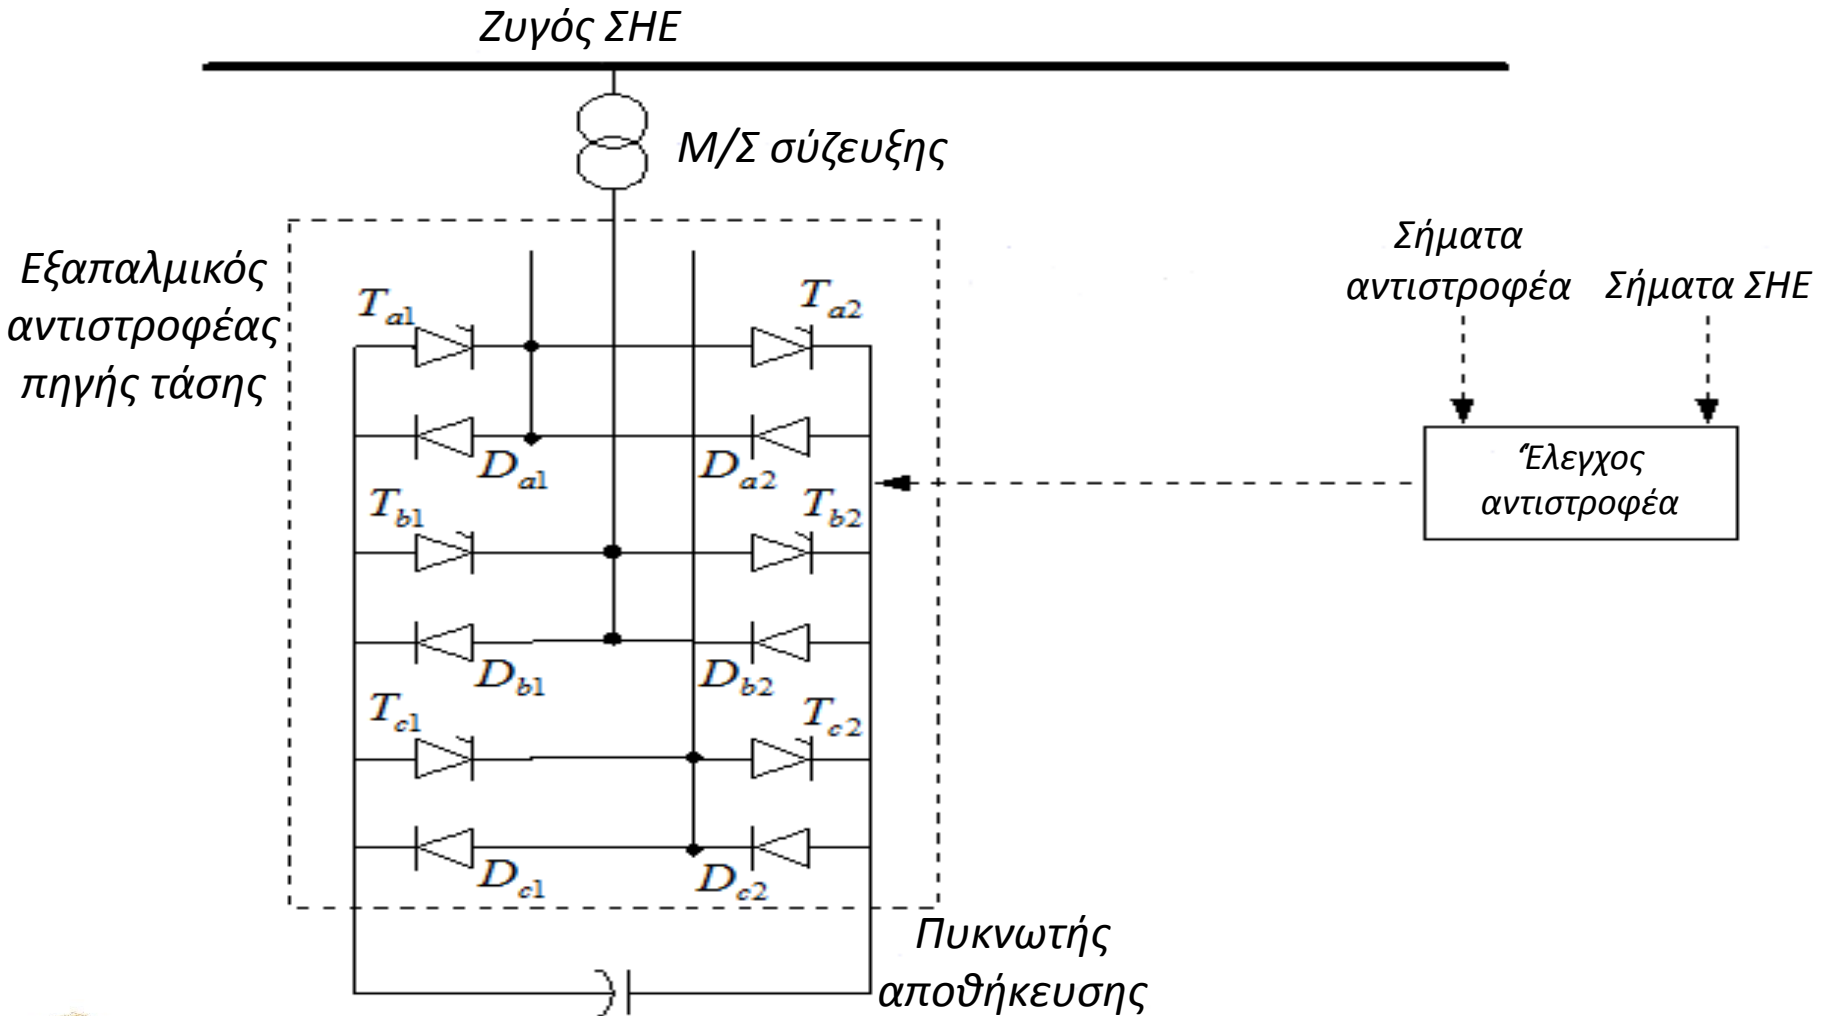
Ζυγός ΣΗΕ

Μ/Σ σύζευξης

Εξαπαλμικός αντιστροφέας πηγής τάσης

$T_{a1}$

$T_{a2}$

$D_{a1}$

$D_{a2}$

$T_{b1}$

$T_{b2}$

$D_{b1}$

$D_{b2}$

$T_{c1}$

$T_{c2}$

$D_{c1}$

$D_{c2}$

Σήματα αντιστροφέα

Σήματα ΣΗΕ

Έλεγχος αντιστροφέα

Πυκνωτής αποθήκευσης